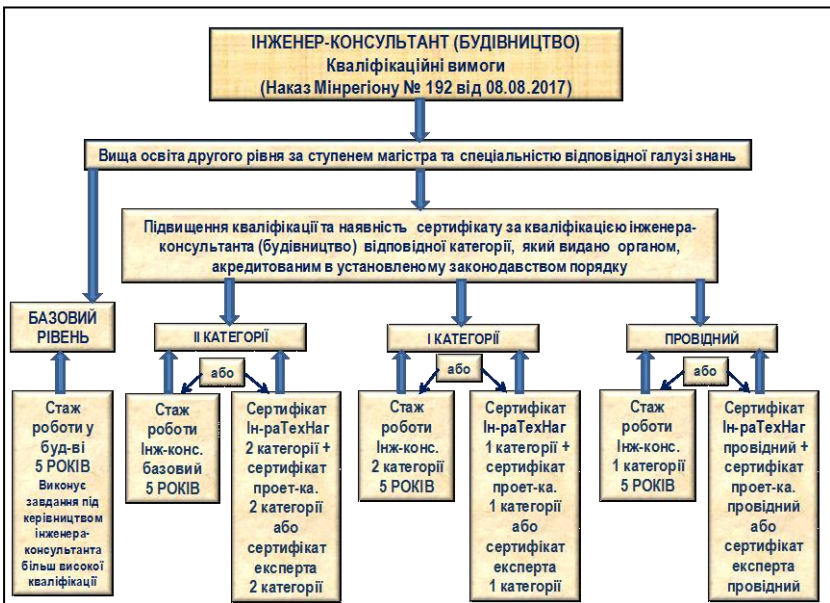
ІНЖЕНЕР-КОНСУЛЬТАНТ (БУДІВНИЦТВО)
Кваліфікаційні вимоги
(Наказ Мінрегіону № 192 від 08.08.2017)

Вища освіта другого рівня за ступенем магістра та спеціальністю відповідної галузі знань

Підвищення кваліфікації та наявність сертифікату за кваліфікацією інженера-консультанта (будівництво) відповідної категорії, який видано органом, акредитованим в установленому законодавством порядку

БАЗОВИЙ РІВЕНЬ

ІІ КАТЕГОРІЇ

І КАТЕГОРІЇ

ПРОВІДНИЙ

Стаж роботи у буд-ві 5 РОКІВ Виконує завдання під керівництвом інженера-консультанта більш високої кваліфікації

або

Стаж роботи Інж-конс. базовий 5 РОКІВ

Сертифікат Ін-раТехНаг 2 категорії + сертифікат проет-ка. 2 категорії або сертифікат експерта 2 категорії

або

Стаж роботи Інж-конс. 2 категорії 5 РОКІВ

Сертифікат Ін-раТехНаг 1 категорії + сертифікат проет-ка. 1 категорії або сертифікат експерта 1 категорії

або

Стаж роботи Інж-конс. 1 категорії 5 РОКІВ

Сертифікат Ін-раТехНаг провідний + сертифікат проет-ка. провідний або сертифікат експерта провідний